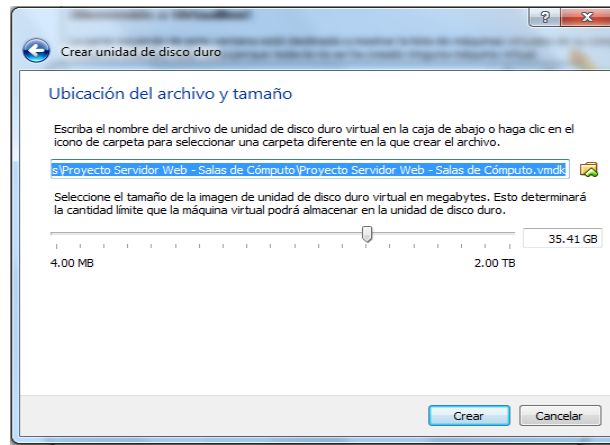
?

Crear unidad de disco duro

Ubicación del archivo y tamaño

Escriba el nombre del archivo de unidad de disco duro virtual en la caja de abajo o haga clic en el icono de carpeta para seleccionar una carpeta diferente en la que crear el archivo.

s\Proyecto Servidor Web - Salas de Cómputo\Proyecto Servidor Web - Salas de Cómputo.vmdk

Seleccione el tamaño de la imagen de unidad de disco duro virtual en megabytes. Esto determinará la cantidad límite que la máquina virtual podrá almacenar en la unidad de disco duro.

35.41 GB

4.00 MB

2.00 TB

Crear

Cancelar